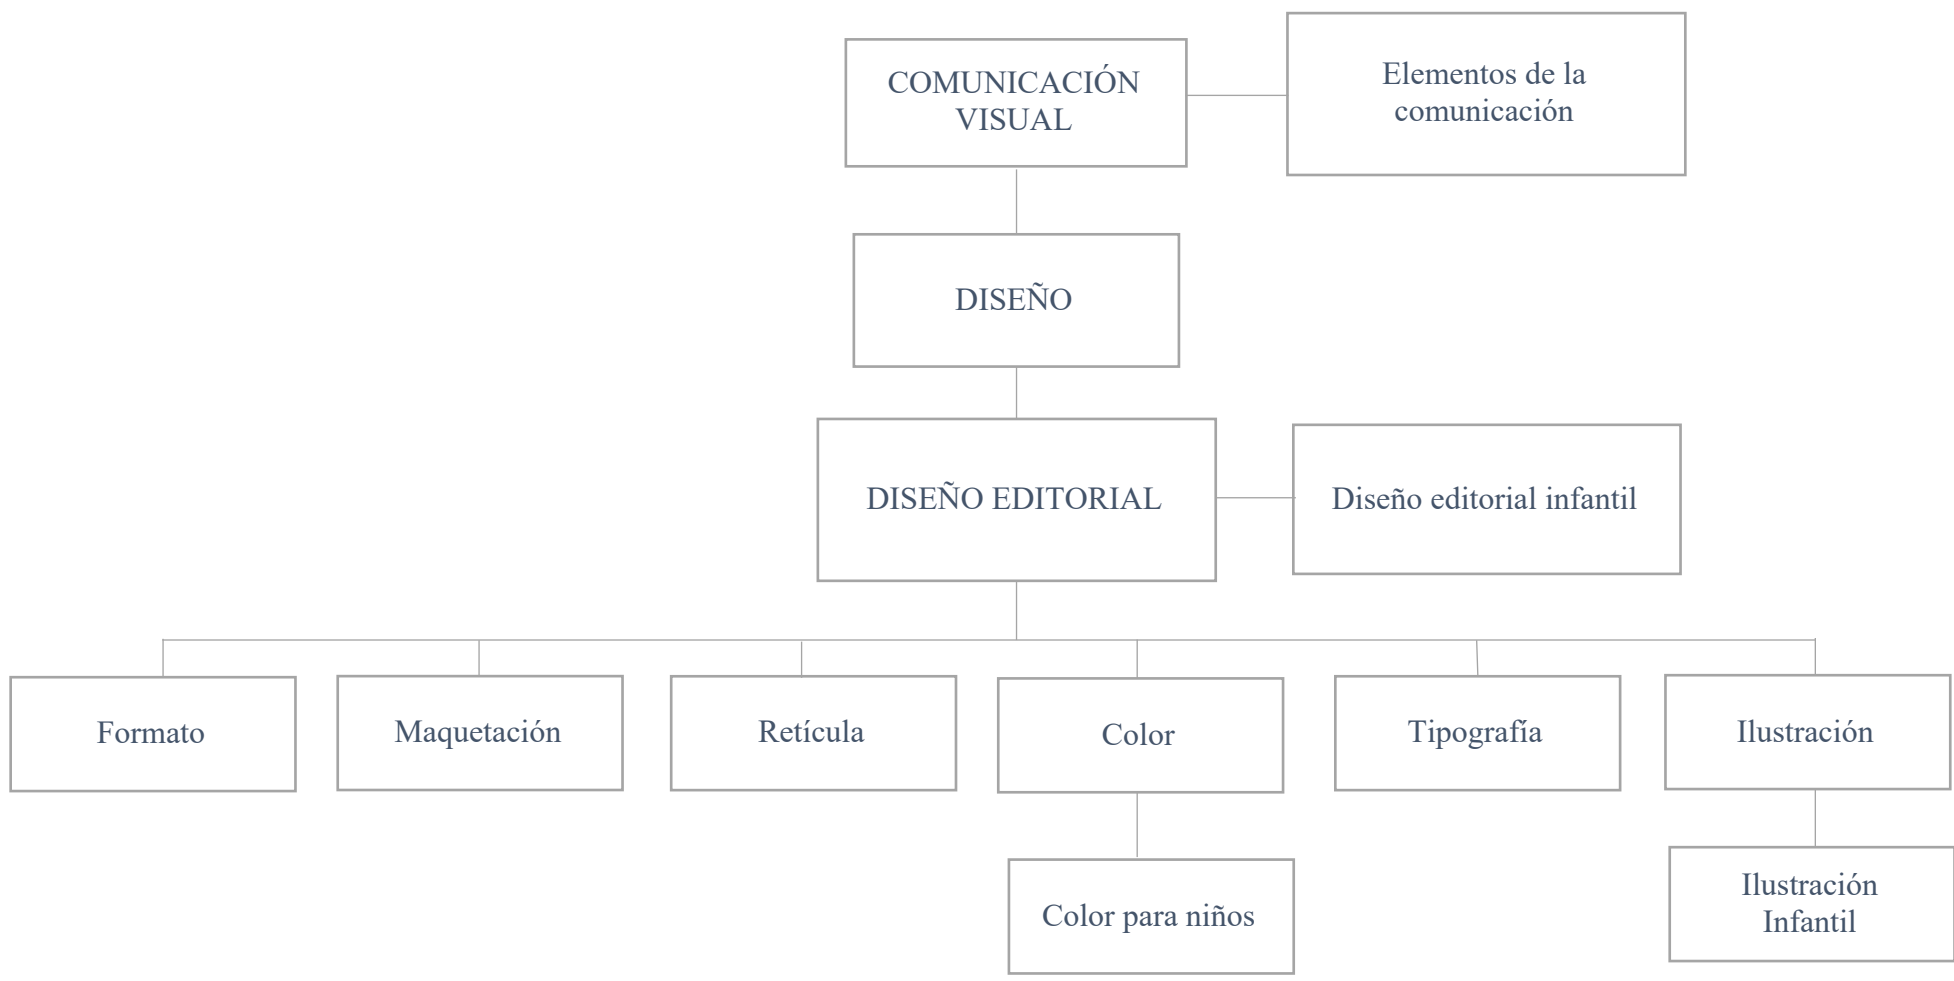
COMUNICACIÓN VISUAL

Elementos de la comunicación

DISEÑO

DISEÑO EDITORIAL

Diseño editorial infantil

Formato

Maquetación

Retícula

Color

Tipografía

Ilustración

Color para niños

Ilustración Infantil